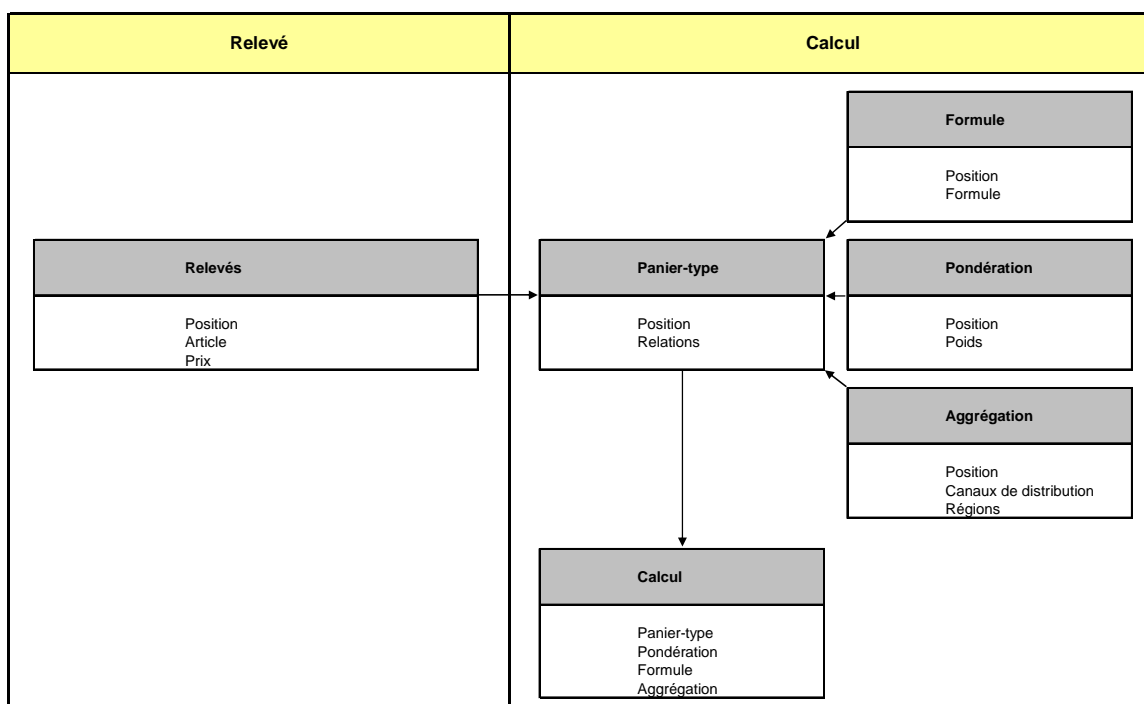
Relevé

Calcul

Formule

Position
Formule

Relevés

Position
Article
Prix

Panier-type

Position
Relations

Pondération

Position
Poids

Aggrégation

Position
Canaux de distribution
Régions

Calcul

Panier-type
Pondération
Formule
Aggrégation